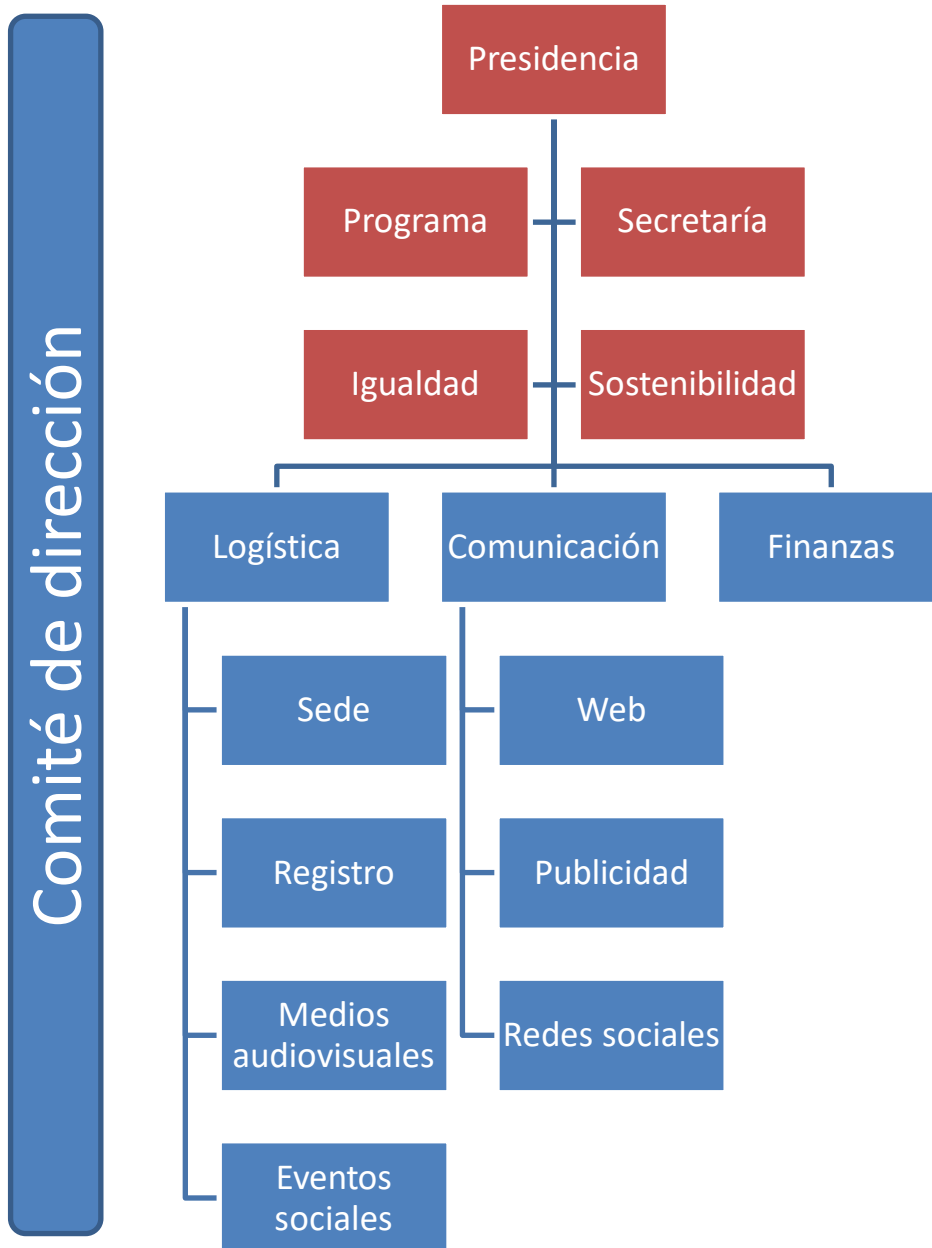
Comité de dirección

Presidencia

Programa

Secretaría

Igualdad

Sostenibilidad

Logística

Comunicación

Finanzas

Sede

Registro

Medios audiovisuales

Eventos sociales

Web

Publicidad

Redes sociales